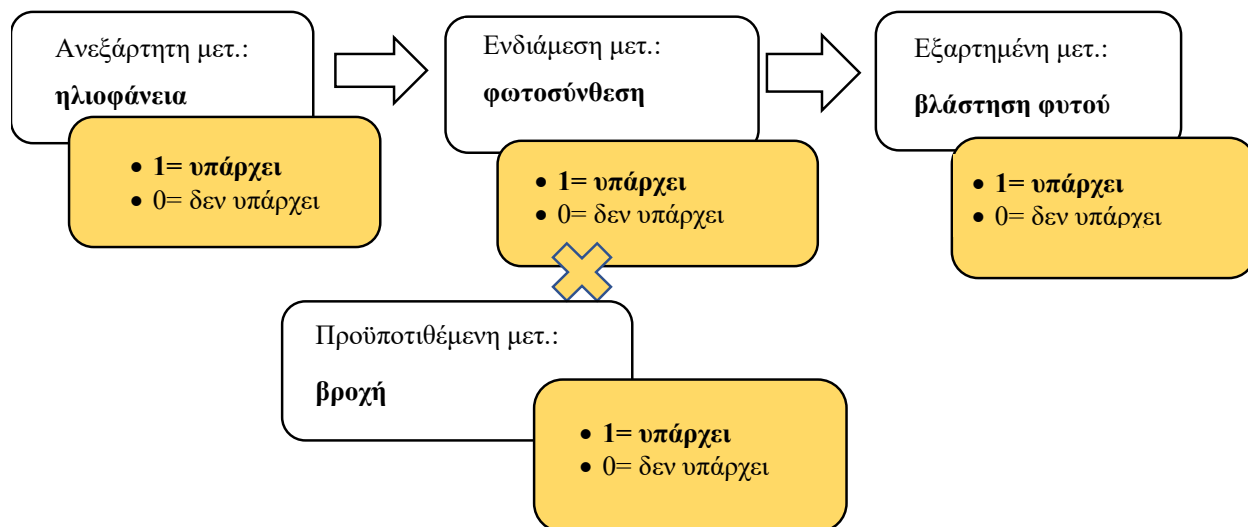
Ανεξάρτητη μετ.:

ηλιοφάνεια

- 1= υπάρχει
- 0= δεν υπάρχει

Ενδιάμεση μετ.:

φωτοσύνθεση

- 1= υπάρχει
- 0= δεν υπάρχει

Εξαρτημένη μετ.:

βλάστηση φυτού

- 1= υπάρχει
- 0= δεν υπάρχει

Προϋποτιθέμενη μετ.:

βροχή

- 1= υπάρχει
- 0= δεν υπάρχει